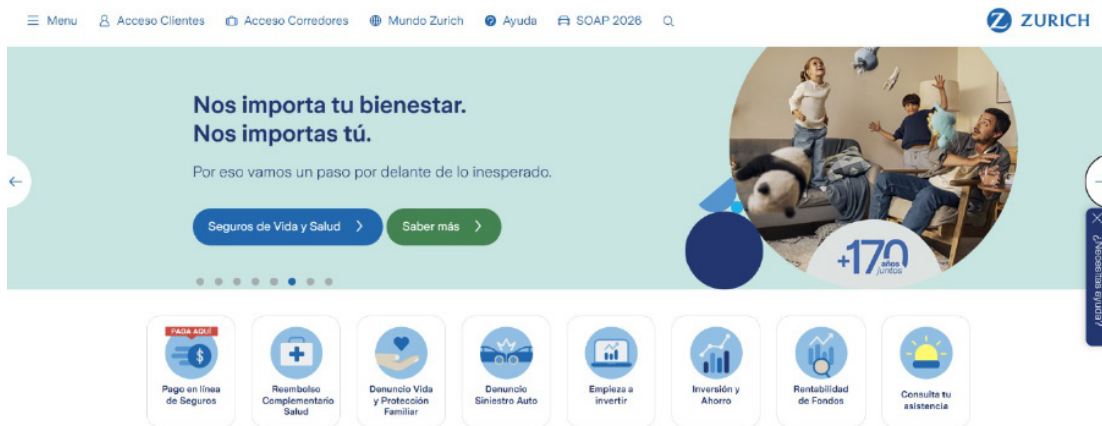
Menu Acceso Clientes Acceso Corredores Mundo Zurich Ayuda SOAP 2026

ZURICH

Nos importa tu bienestar.
Nos importas tú.

Por eso vamos un paso por delante de lo inesperado.

Seguros de Vida y Salud
Saber más

+170 años juntos

¿Necesitas ayuda?

PAGA AQUÍ
Pago en línea de Seguros

Reembolso Complementario Salud

Denuncio Vida y Protección Familiar

Denuncio Siniestro Auto

Empieza a invertir

Inversión y Ahorro

Rentabilidad de Fondos

Consulta tu asistencia